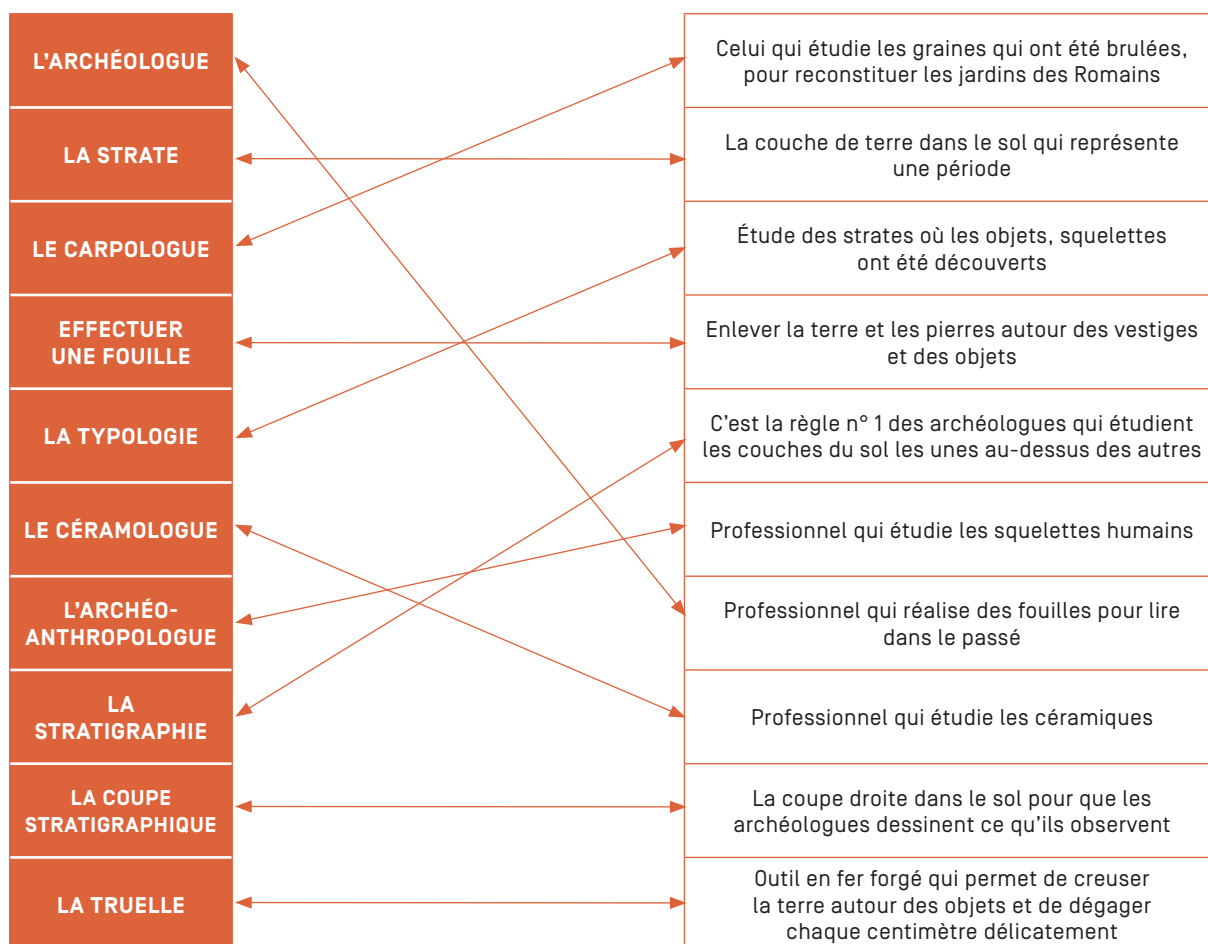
| | |
|---|---|
| L'ARCHÉOLOGUE | Celui qui étudie les graines qui ont été brulées, pour reconstituer les jardins des Romains |
| LA STRATE | La couche de terre dans le sol qui représente une période |
| LE CARPOLOGUE | Étude des strates où les objets, squelettes ont été découverts |
| EFFECTUER UNE FOUILLE | Enlever la terre et les pierres autour des vestiges et des objets |
| LA TYPOLOGIE | C'est la règle n° 1 des archéologues qui étudient les couches du sol les unes au-dessus des autres |
| LE CÉRAMOLOGUE | Professionnel qui étudie les squelettes humains |
| L'ARCHÉO-ANTHROPOLOGUE | Professionnel qui réalise des fouilles pour lire dans le passé |
| LA STRATIGRAPHIE | Professionnel qui étudie les céramiques |
| LA COUPE STRATIGRAPHIQUE | La coupe droite dans le sol pour que les archéologues dessinent ce qu'ils observent |
| LA TRUELLE | Outil en fer forgé qui permet de creuser la terre autour des objets et de dégager chaque centimètre délicatement |